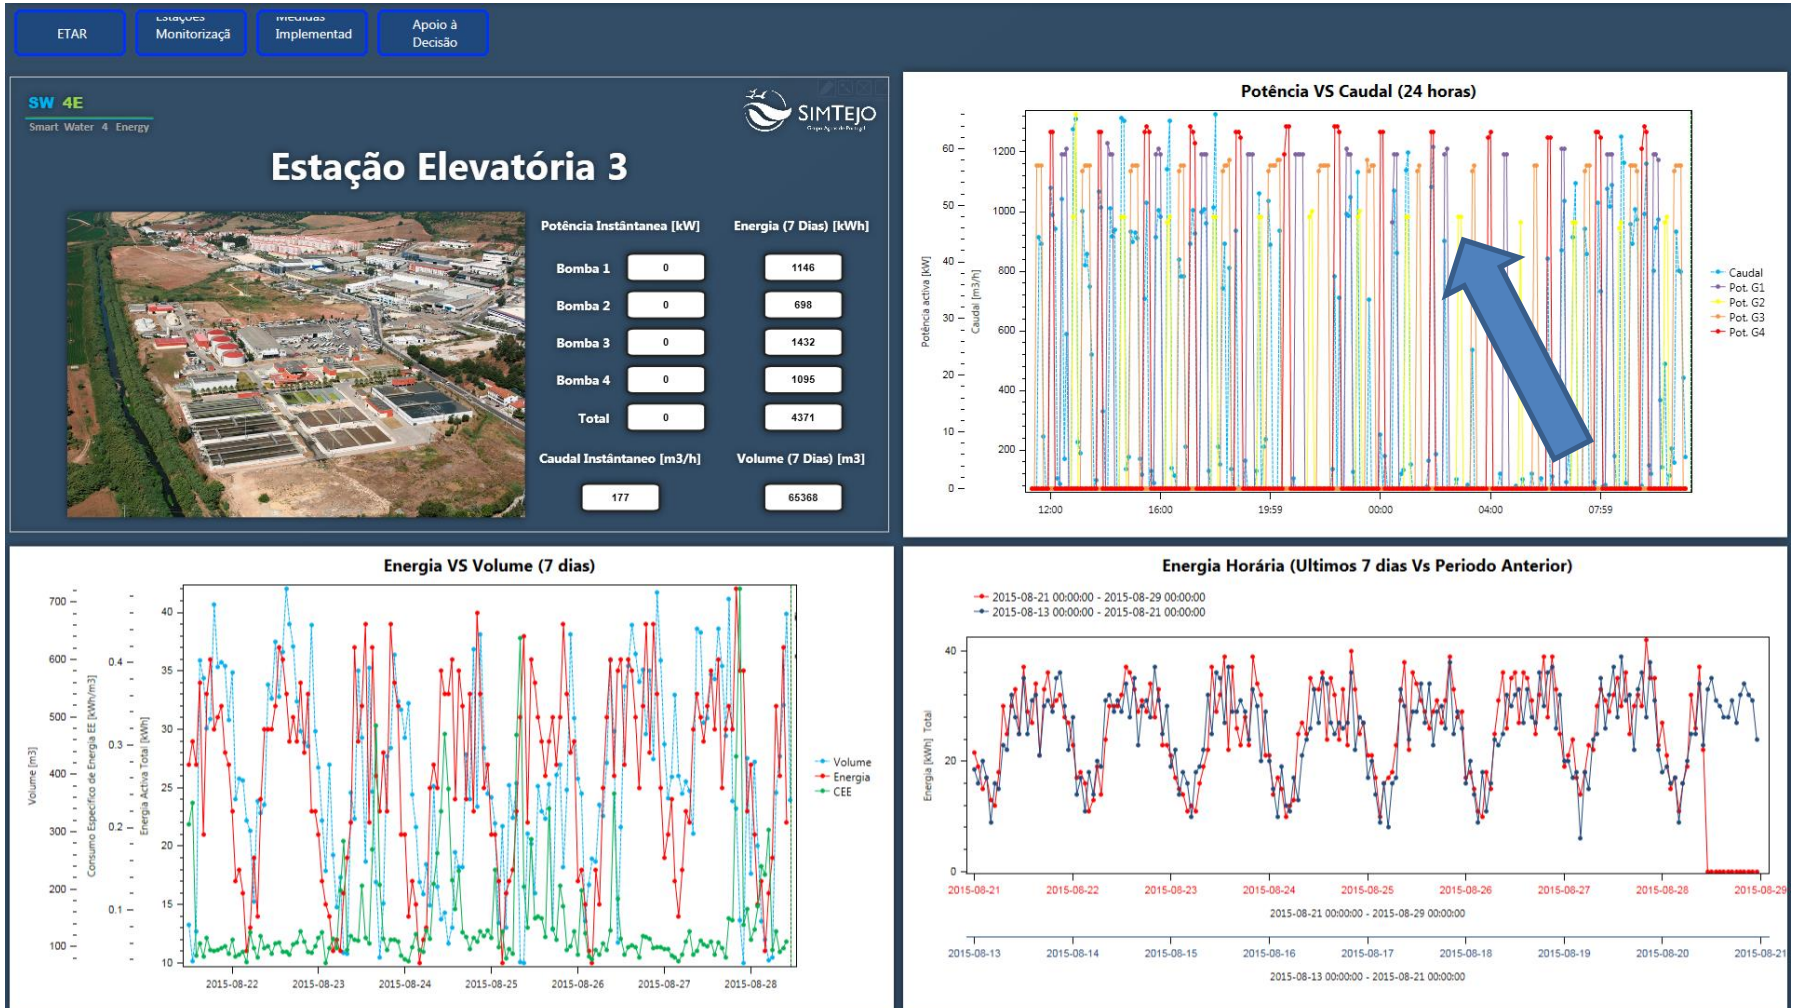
ETAR
Estações Monitorizaçã
Medidas Implementad
Apoio à Decisão

SW 4E
Smart Water 4 Energy

SIMTEJO

Estação Elevatória 3

| | Potência Instântanea [kW] | Energia (7 Dias) [kWh] |
|---|---|---|
| Bomba 1 | 0 | 1146 |
| Bomba 2 | 0 | 698 |
| Bomba 3 | 0 | 1432 |
| Bomba 4 | 0 | 1095 |
| Total | 0 | 4371 |

Caudal Instântaneo [m3/h]
177
Volume (7 Dias) [m3]
65368

Potência VS Caudal (24 horas)

Potência activa [kW]
Caudal [m3/h]
60 50 40 30 20 10 0
1200 1000 800 600 400 200 0
12:00 16:00 19:59 00:00 04:00 07:59
Caudal
Pot. G1
Pot. G2
Pot. G3
Pot. G4

Energia VS Volume (7 dias)

Volume [m3]
Consumo Específico de Energia EE [kWh/m3]
Energia Activa Total [kWh]
700 600 500 400 300 200 100
0.4 0.3 0.2 0.1
40 35 30 25 20 15 10
2015-08-22 2015-08-23 2015-08-24 2015-08-25 2015-08-26 2015-08-27 2015-08-28
Volume
Energia
CEE

Energia Horária (Ultimos 7 dias Vs Periodo Anterior)

2015-08-21 00:00:00 - 2015-08-29 00:00:00
2015-08-13 00:00:00 - 2015-08-21 00:00:00
Energia [kWh] Total
40 20 0
2015-08-21 2015-08-22 2015-08-23 2015-08-24 2015-08-25 2015-08-26 2015-08-27 2015-08-28 2015-08-29
2015-08-21 00:00:00 - 2015-08-29 00:00:00
2015-08-13 2015-08-14 2015-08-15 2015-08-16 2015-08-17 2015-08-18 2015-08-19 2015-08-20 2015-08-21
2015-08-13 00:00:00 - 2015-08-21 00:00:00